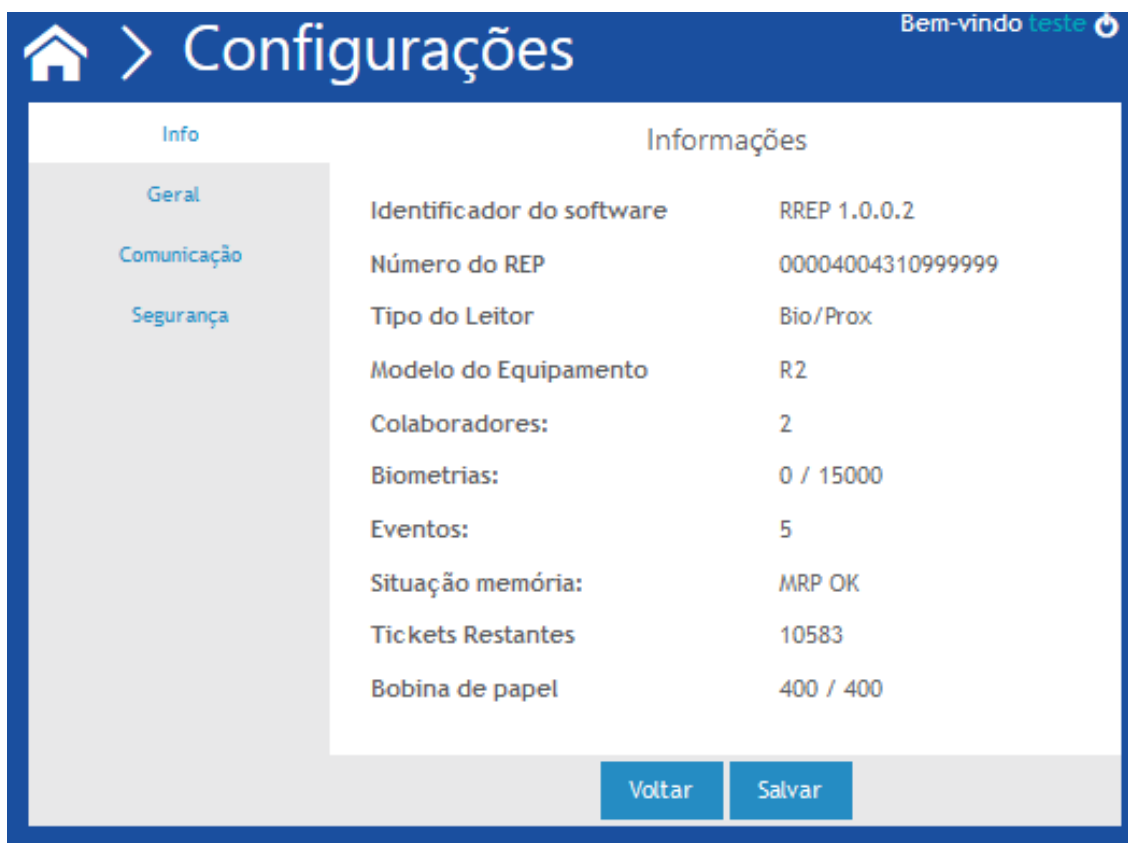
> Configurações

Bem-vindo teste

Info

Geral

Comunicação

Segurança

Informações

| | |
|---|---|
| Identificador do software | RREP 1.0.0.2 |
| Número do REP | 00004004310999999 |
| Tipo do Leitor | Bio/Prox |
| Modelo do Equipamento | R2 |
| Colaboradores: | 2 |
| Biometrias: | 0 / 15000 |
| Eventos: | 5 |
| Situação memória: | MRP OK |
| Tickets Restantes | 10583 |
| Bobina de papel | 400 / 400 |

Voltar

Salvar